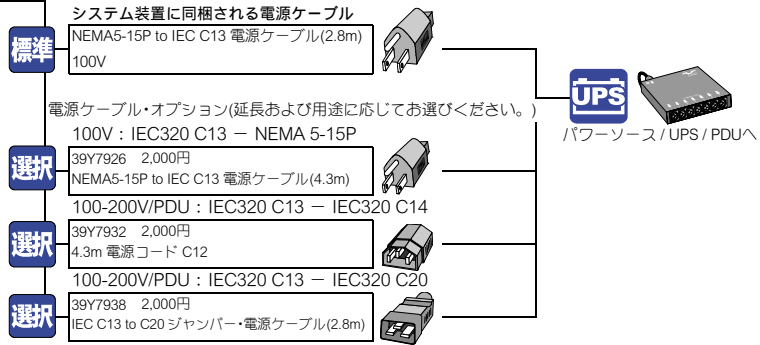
システム装置に同梱される電源ケーブル

標準

NEMA5-15P to IEC C13 電源ケーブル(2.8m)

100V

UPS

パワーソース / UPS / PDUへ

電源ケーブル・オプション(延長および用途に応じてお選びください。)

100V：IEC320 C13 － NEMA 5-15P

選択

39Y7926　2,000円

NEMA5-15P to IEC C13 電源ケーブル(4.3m)

100-200V/PDU：IEC320 C13 － IEC320 C14

選択

39Y7932　2,000円

4.3m 電源コード C12

100-200V/PDU：IEC320 C13 － IEC320 C20

選択

39Y7938　2,000円

IEC C13 to C20 ジャンパー・電源ケーブル(2.8m)